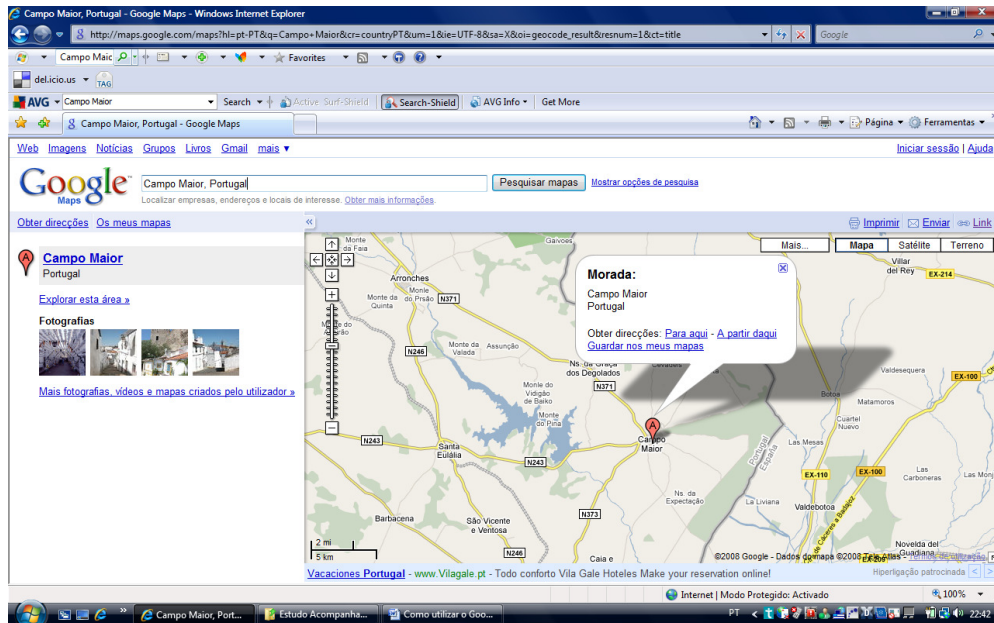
Campo Maior, Portugal - Google Maps - Windows Internet Explorer

http://maps.google.com/maps?hl=pt-PT&q=Campo+Maior&cr=countryPT&um=1&ie=UTF-8&sa=X&oi=geocode_result&resnum=1&ct=title

Google

Campo Maic

Favorites

del.icio.us

TAG

AVG Campo Maior Search Active Surf-Shield Search-Shield AVG Info Get More

Campo Maior, Portugal - Google Maps

Página Ferramentas

Web Imagens Notícias Grupos Livros Gmail mais ▾

Iniciar sessão | Ajuda

Google Maps

Campo Maior, Portugal

Pesquisar mapas

Mostrar opções de pesquisa

Localizar empresas, endereços e locais de interesse. Obter mais informações.

Obter direcções Os meus mapas

Imprimir Enviar Link

Campo Maior
Portugal

Explorar esta área »

Fotografias

Mais fotografias, vídeos e mapas criados pelo utilizador »

Mais... Mapa Satélite Terreno

Morada:

Campo Maior
Portugal

Obter direcções: Para aqui - A partir daqui
Guardar nos meus mapas

Monte da Faia
Gavoes
Villar del Rey
EX-214
Arronches
Monte do Prão
Monte da Quinta
N371
N246
Monte da Valada
Assunção
Ns. da Graça dos Degolados
N371
Valdesequera
EX-100
Monte do Vidigão de Baixo
Monte do Pina
Botoa
Matamoros
Cuartel Nuevo
Campo Maior
N243
Santa Eulália
N243
Las Meses
EX-110
EX-100
Las Carboneras
Ns. da Expectação
La Liviana
Valdebotoa
Barbacena
São Vicente e Ventosa
N373
N246
Caia e
Novelda del Guadiana
2 mi
5 km
©2008 Google - Dados do mapa ©2008 Tele Atlas - Termos de utilização

Vacaciones Portugal - www.Vilagale.pt - Todo conforto Vila Gale Hoteles Make your reservation online!

Hiperligação patrocinada

Internet | Modo Protegido: Activado

100%

Campo Maior, Port...
Estudo Acompanha...
Como utilizar o Goo...

PT

22:42